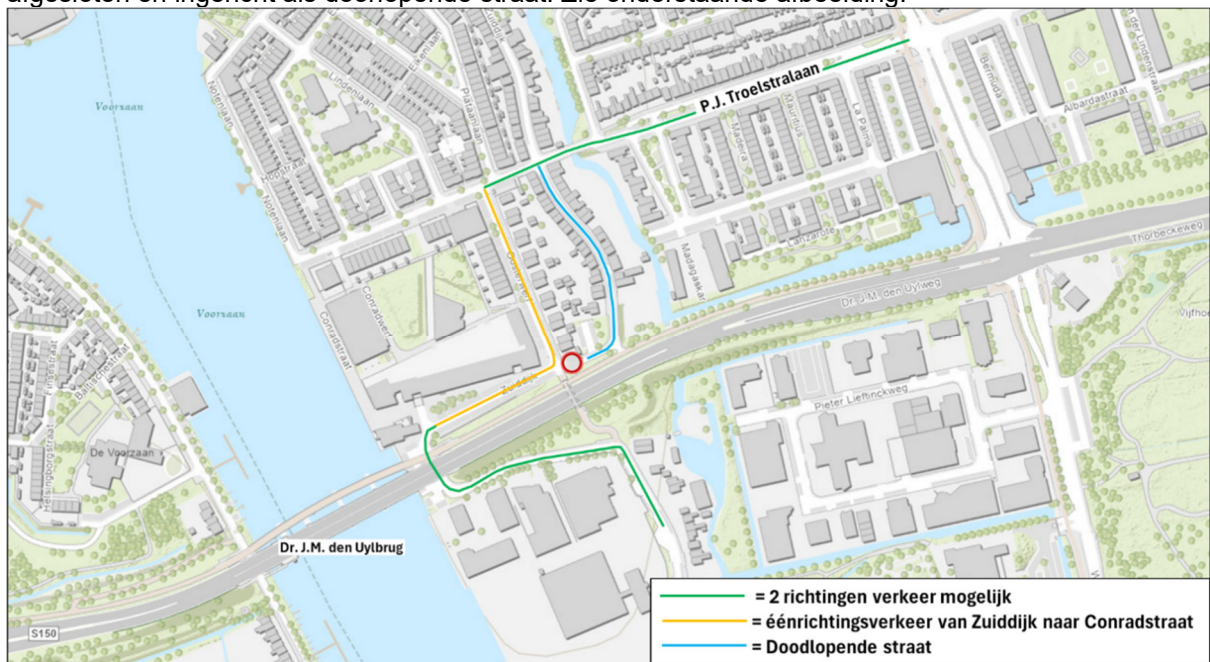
afgesloten en ingericht als doorlopende straat. Zie onderstaande afbeelding.

P.J. Troelstralaan

Voorzaan

Voorzaan

Lindenlaan

Hoogstraat

Noteniaan

Plataanlaan

Conradswerf

Conradstraat

Oostzijdijk

Zuiddijk

Madagaskar

Mauritius

Madeira

La Palma

Lanzarote

Bermuda

Albardastraat

Thorbeckeweg

Dr. J.M. den Uylweg

Pieter Lieftinckweg

De Voorzaan

Helsingborgstraat

Dr. J.M. den Uylbrug

S150

= 2 richtingen verkeer mogelijk
= éénrichtingsverkeer van Zuiddijk naar Conradstraat
= Doodlopende straat